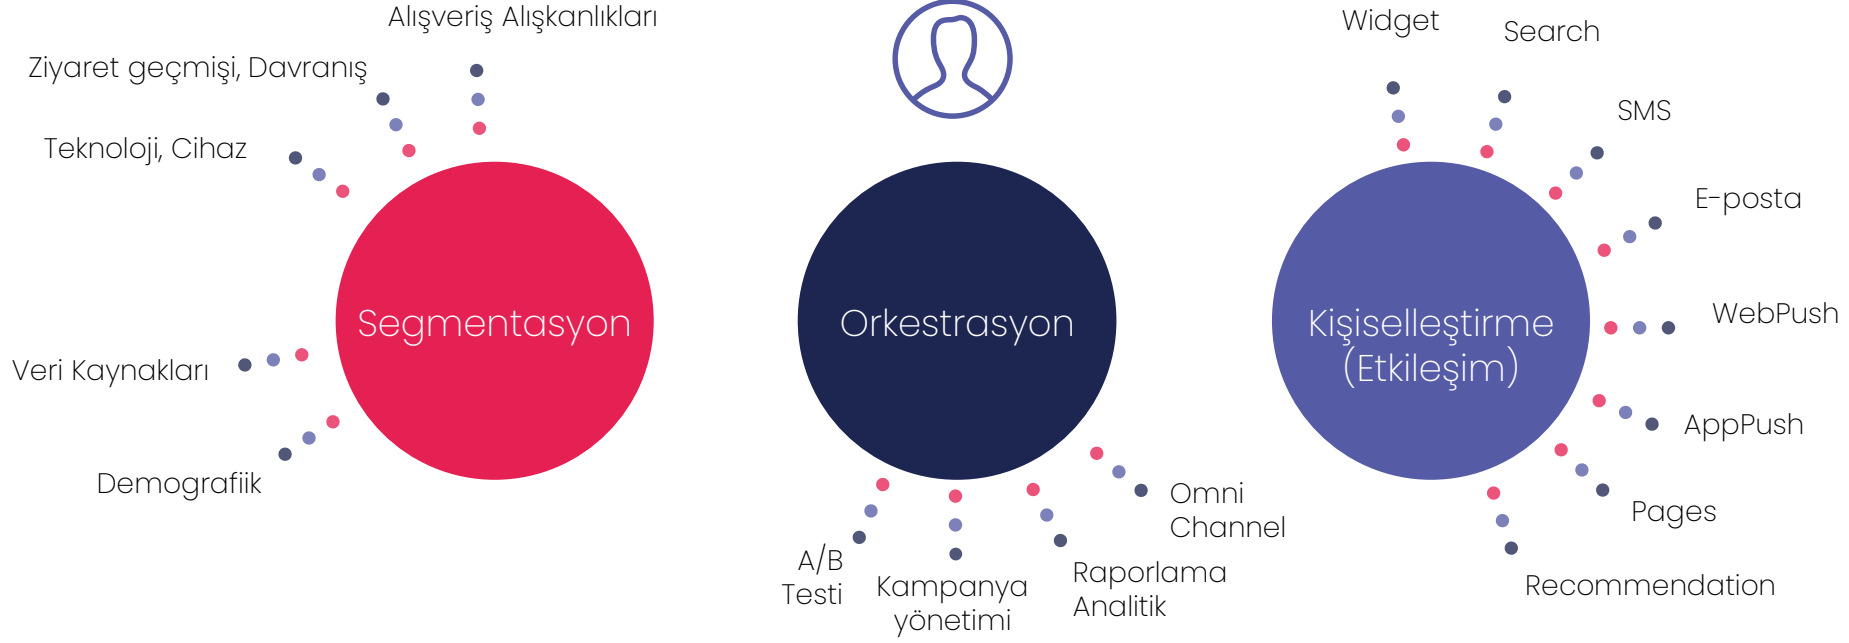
Alışveriş Alışkanlıkları

Ziyaret geçmişi, Davranış

Teknoloji, Cihaz

Segmentasyon

Veri Kaynakları

Demografiik

Orkestrasyon

A/B Testi

Kampanya yönetimi

Raporlama Analitik

Omni Channel

Widget

Search

SMS

E-posta

WebPush

Kişiselleştirme (Etkileşim)

AppPush

Pages

Recommendation